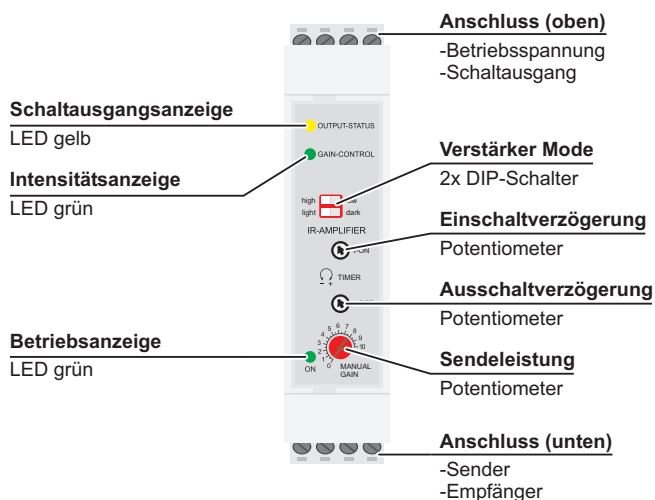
Anschluss (oben)
-Betriebsspannung
-Schaltausgang

Schaltausgangsanzeige
LED gelb

OUTPUT-STATUS

GAIN-CONTROL

Verstärker Mode
2x DIP-Schalter

Intensitätsanzeige
LED grün

high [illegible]w
light dark

IR-AMPLIFIER

Einschaltverzögerung
Potentiometer

T-ON

TIMER

Ausschaltverzögerung
Potentiometer

Betriebsanzeige
LED grün

1 2 3 4 5 6 7 8 9 10 0

ON

MANUAL GAIN

Sendeleistung
Potentiometer

Anschluss (unten)
-Sender
-Empfänger